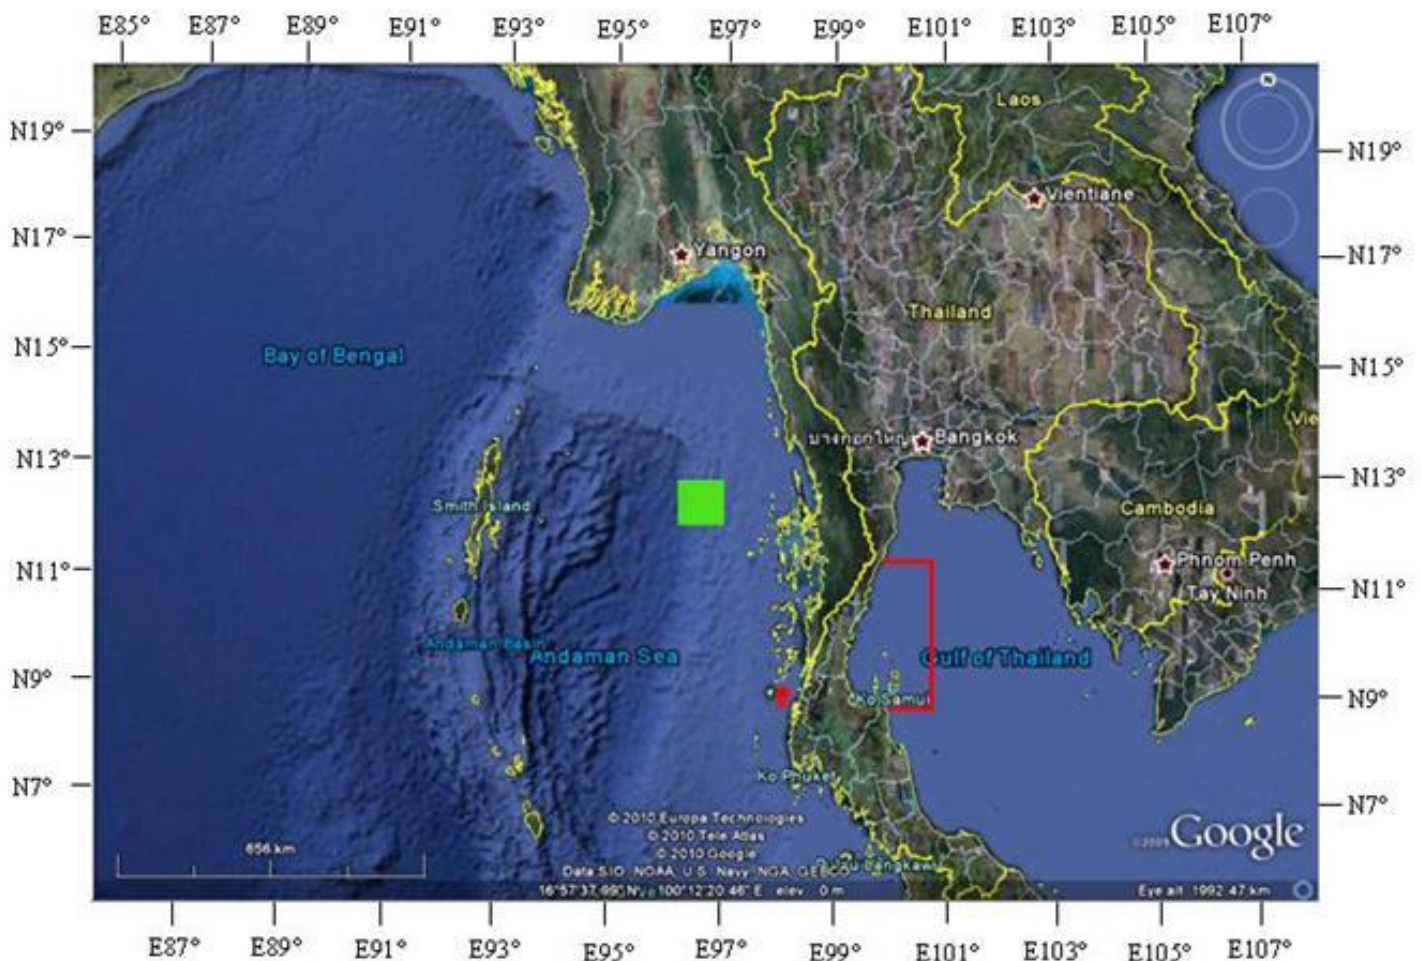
E85° E87° E89° E91° E93° E95° E97° E99° E101° E103° E105° E107°

N19°
N17°
N15°
N13°
N11°
N9°
N7°

N19°
N17°
N15°
N13°
N11°
N9°
N7°

Laos
Vientiane
Yangon
Thailand
Bay of Bengal
กรุงเทพมหานคร Bangkok
Vie
Smith Island
Cambodia
Phnom Penh
Tay Ninh
Andaman Basin
Andaman Sea
Gulf of Thailand
Ko Samui
Ko Phuket
Langkawi

© 2010 Europa Technologies
© 2010 Tele Atlas
© 2010 Google
Data SIO, NOAA, U.S. Navy, NGA, GEBCO

656 km

16°57'37.69" N 100°12'20.46" E elev 0 m
Eye alt 1992.47 km

©2009 Google

E87° E89° E91° E93° E95° E97° E99° E101° E103° E105° E107°